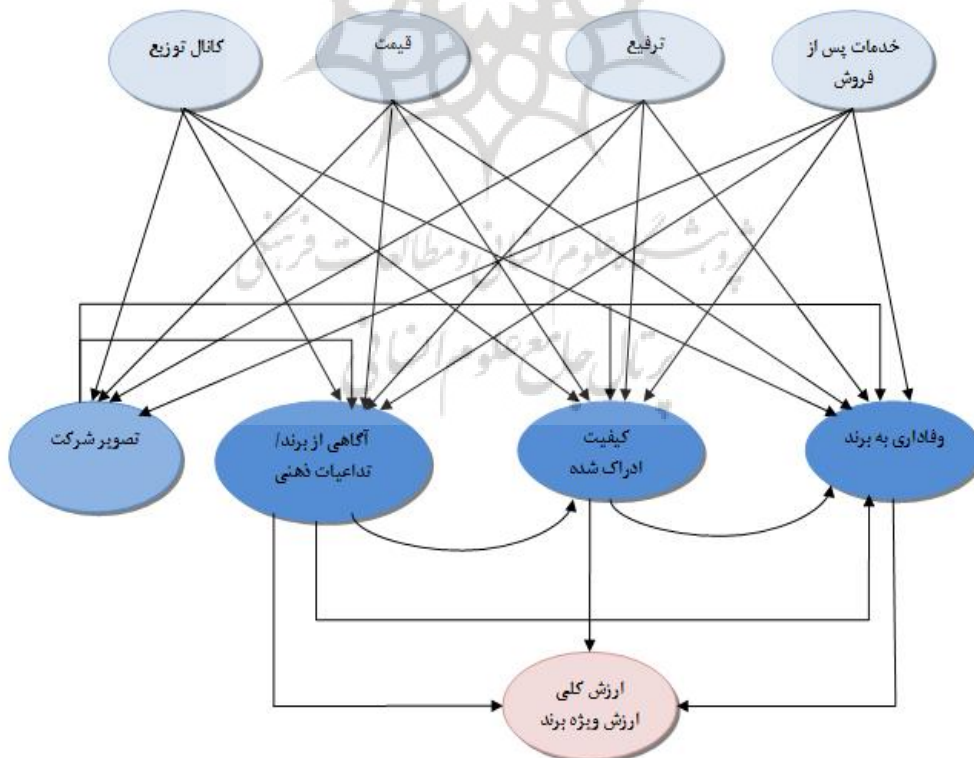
کانال توزیع

قیمت

ترفیع

خدمات پس از فروش

پژوهشگاه علوم انسانی و مطالعات فرهنگی

پرتال جامع علوم انسانی

تصویر شرکت

آگاهی از برند/ تداعیات ذهنی

کیفیت ادراک شده

وفاداری به برند

ارزش کلی ارزش ویژه برند